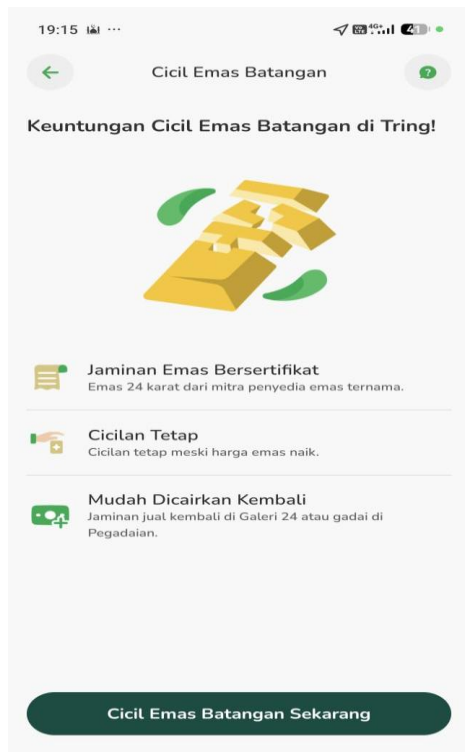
19:15 ··· 4G+ 41

Cicil Emas Batangan

Keuntungan Cicil Emas Batangan di Tring!

Jaminan Emas Bersertifikat
Emas 24 karat dari mitra penyedia emas ternama.

Cicilan Tetap
Cicilan tetap meski harga emas naik.

Mudah Dicairkan Kembali
Jaminan jual kembali di Galeri 24 atau gadai di Pegadaian.

Cicil Emas Batangan Sekarang